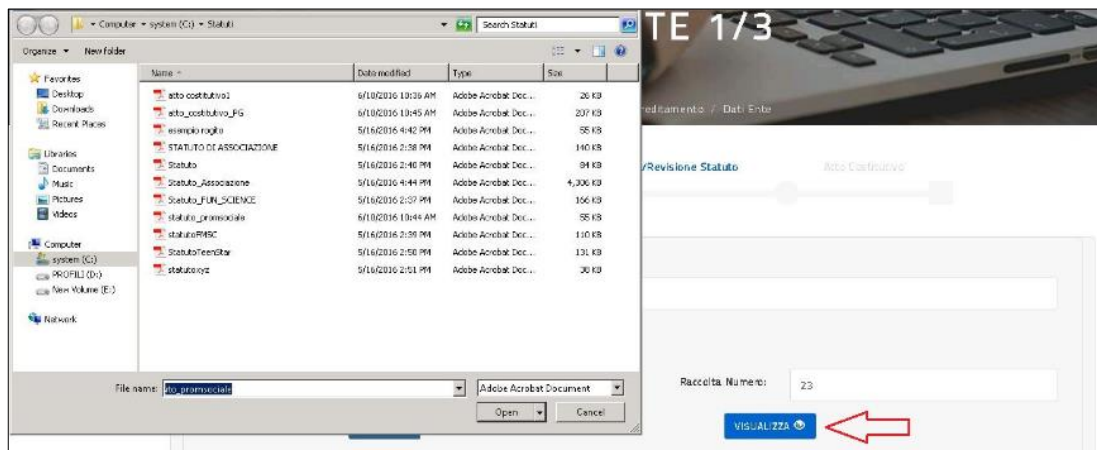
Computer ▸ system (C:) ▸ Statuti

Search Statuti

TE 1/3

Organize ▾ New folder

Favorites
Desktop
Downloads
Recent Places

Libraries
Documents
Music
Pictures
Videos

Computer
system (C:)
PROFILI (D:)
New Volume (E:)

Network

| Name | Date modified | Type | Size |
|---|---|---|---|
| atto costitutivo1 | 6/10/2016 10:36 AM | Adobe Acrobat Doc... | 26 KB |
| atto_costitutivo_PG | 6/10/2016 10:45 AM | Adobe Acrobat Doc... | 207 KB |
| esempio rogito | 5/16/2016 4:42 PM | Adobe Acrobat Doc... | 55 KB |
| STATUTO DI ASSOCIAZIONE | 5/16/2016 2:38 PM | Adobe Acrobat Doc... | 140 KB |
| Statuto | 5/16/2016 2:40 PM | Adobe Acrobat Doc... | 84 KB |
| Statuto_Associazione | 5/16/2016 4:44 PM | Adobe Acrobat Doc... | 4,306 KB |
| Statuto_FUN_SCIENCE | 5/16/2016 2:37 PM | Adobe Acrobat Doc... | 166 KB |
| statuto_promsociale | 6/10/2016 10:44 AM | Adobe Acrobat Doc... | 55 KB |
| statutoRMSC | 5/16/2016 2:39 PM | Adobe Acrobat Doc... | 110 KB |
| StatutoTeenStar | 5/16/2016 2:50 PM | Adobe Acrobat Doc... | 131 KB |
| statutoxyz | 5/16/2016 2:51 PM | Adobe Acrobat Doc... | 30 KB |

reditamento / Dati Ente

/Revisione Statuto

Atto Costitutivo

File name: atto_promsociale

Adobe Acrobat Document

Open

Cancel

Raccolta Numero:

23

VISUALIZZA